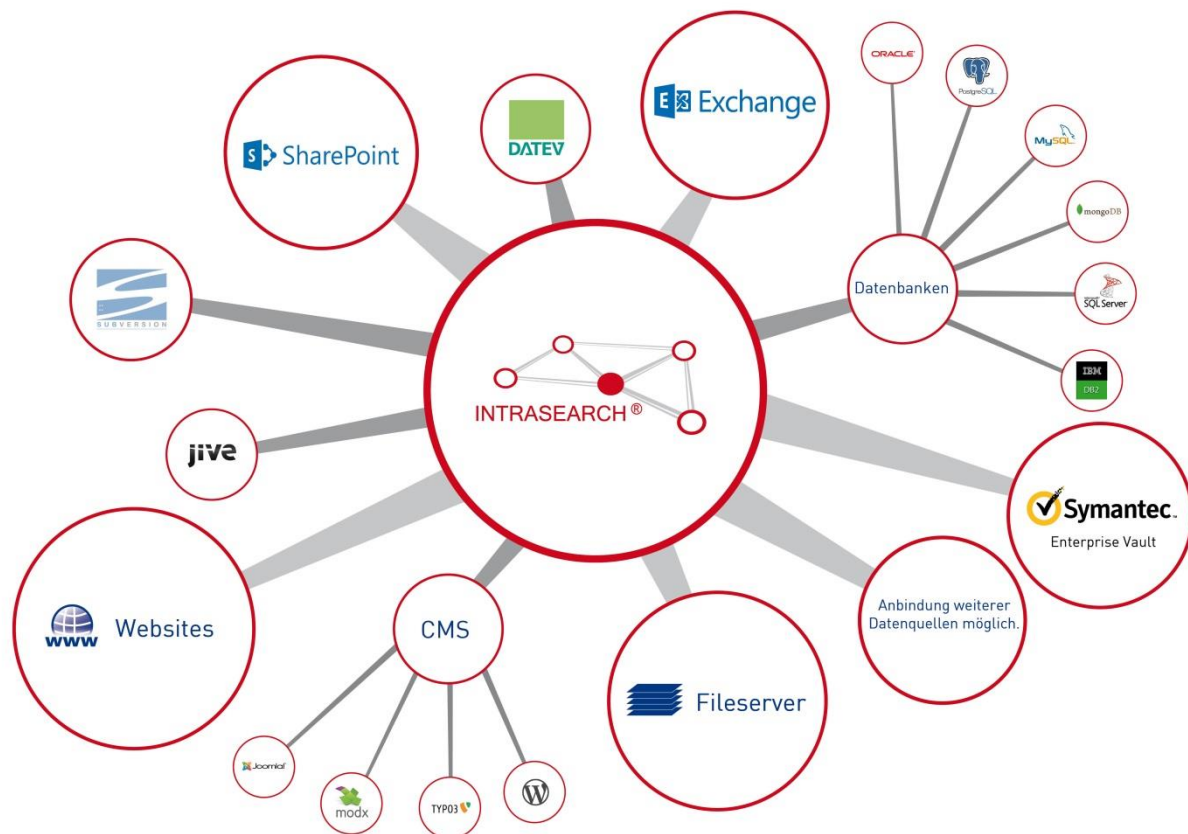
SharePoint

DATEV

Exchange

ORACLE

PostgreSQL

MySQL

mongoDB

SQL Server

IBM DB2

Datenbanken

SUBVERSION

INTRASEARCH®

jive

Symantec.
Enterprise Vault

Anbindung weiterer Datenquellen möglich.

www Websites

CMS

Fileserver

Joomla!

modx

TYPO3

W